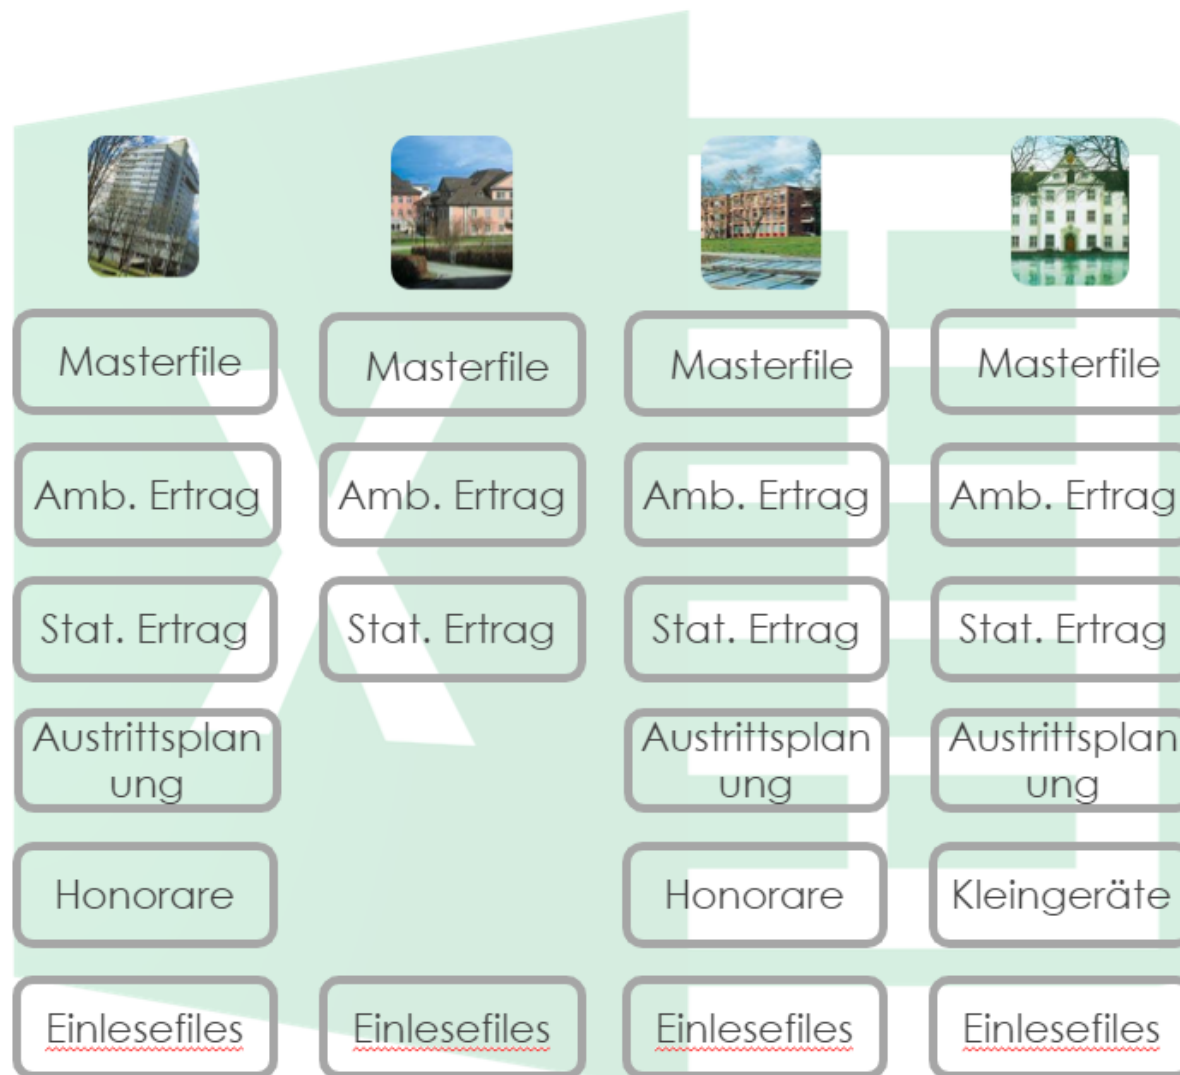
Masterfile

Amb. Ertrag

Stat. Ertrag

Austrittsplanung

Honorare

Einlesefiles

Masterfile

Amb. Ertrag

Stat. Ertrag

Einlesefiles

Masterfile

Amb. Ertrag

Stat. Ertrag

Austrittsplanung

Honorare

Einlesefiles

Masterfile

Amb. Ertrag

Stat. Ertrag

Austrittsplanung

Kleingeräte

Einlesefiles